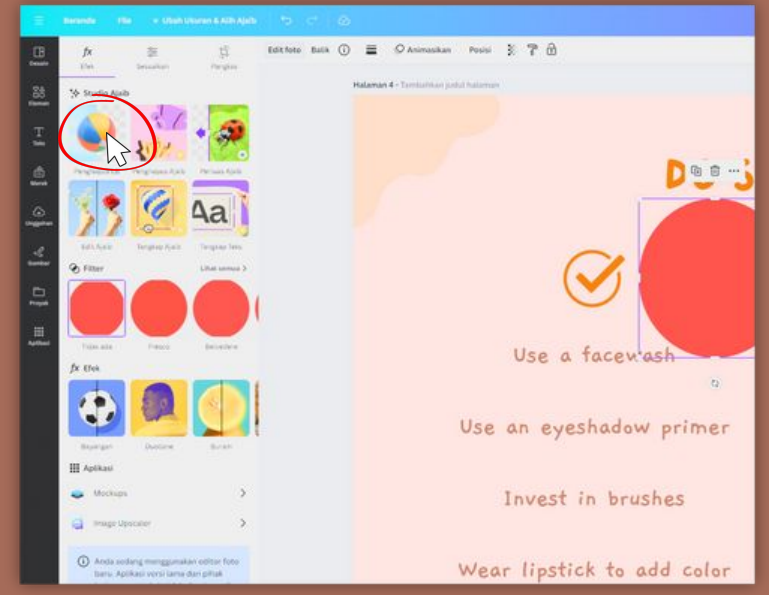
Beranda File Ubah Ukuran & Alih Ajaib

Desain
Elemen
Teks
Merek
Unggahan
Gambar
Proyek
Aplikasi

Efek Sesuaikan Pangkas

Studio Ajaib
Penghapus Latar Penghapus Ajaib Perluas Ajaib
Edit Ajaib Tangkap Ajaib Tangkap Teks

Filter Lihat semua
Tidak ada Fresco Belvedere

Efek
Bayangan Duotone Buram

Aplikasi
Mockups
Image Upscaler

Anda sedang menggunakan editor foto baru. Aplikasi versi lama dan pihak

Edit foto Balik Animasikan Posisi

Halaman 4 - Tambahkan judul halaman

DO'S

Use a facewash

Use an eyeshadow primer

Invest in brushes

Wear lipstick to add color